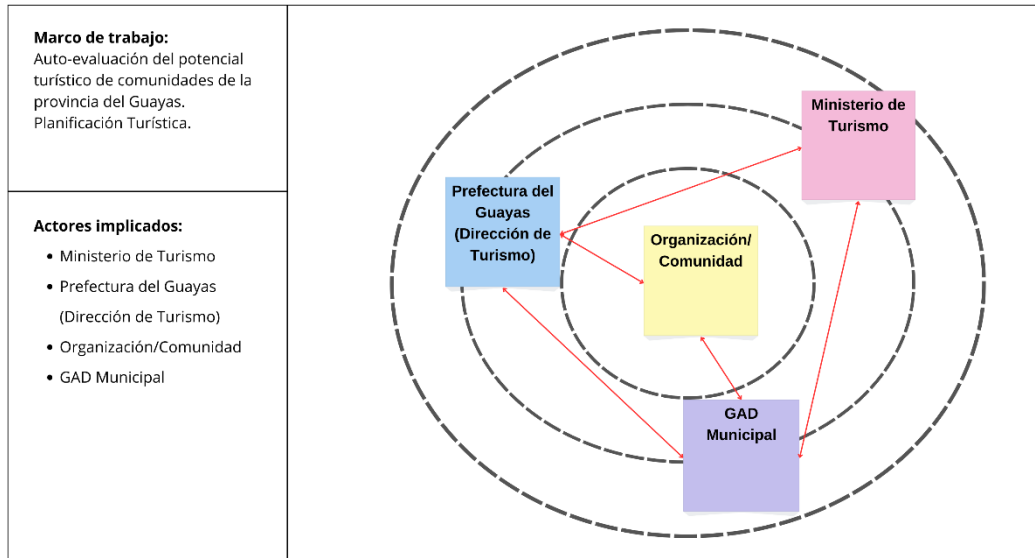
**Marco de trabajo:**
Auto-evaluación del potencial turístico de comunidades de la provincia del Guayas.
Planificación Turística.

**Actores implicados:**
- Ministerio de Turismo
- Prefectura del Guayas (Dirección de Turismo)
- Organización/Comunidad
- GAD Municipal

Ministerio de Turismo

Prefectura del Guayas (Dirección de Turismo)

Organización/ Comunidad

GAD Municipal